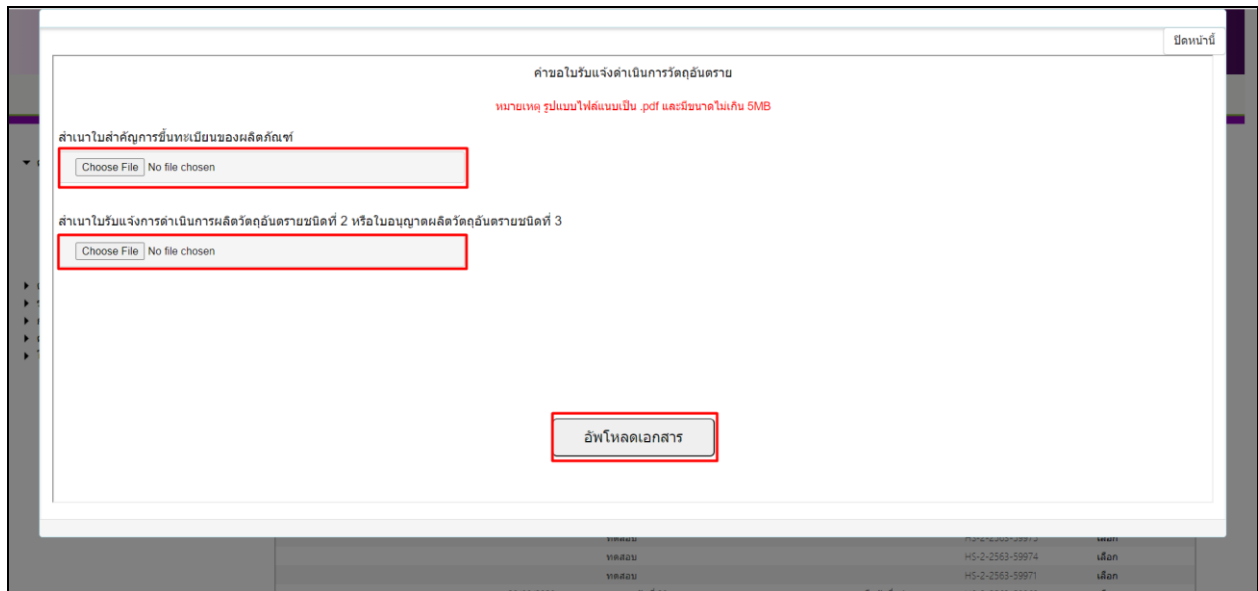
ปิดหน้านี้

คำขอใบรับแจ้งดำเนินการวัตถุอันตราย

หมายเหตุ รูปแบบไฟล์แนบเป็น .pdf และมีขนาดไม่เกิน 5MB

สำเนาใบสำคัญการขึ้นทะเบียนของผลิตภัณฑ์

Choose File No file chosen

สำเนาใบรับแจ้งการดำเนินการผลิตวัตถุอันตรายชนิดที่ 2 หรือใบอนุญาตผลิตวัตถุอันตรายชนิดที่ 3

Choose File No file chosen

อัพโหลดเอกสาร

ทดสอบ HS-2-2563-59973 เลือก
ทดสอบ HS-2-2563-59974 เลือก
ทดสอบ HS-2-2563-59971 เลือก